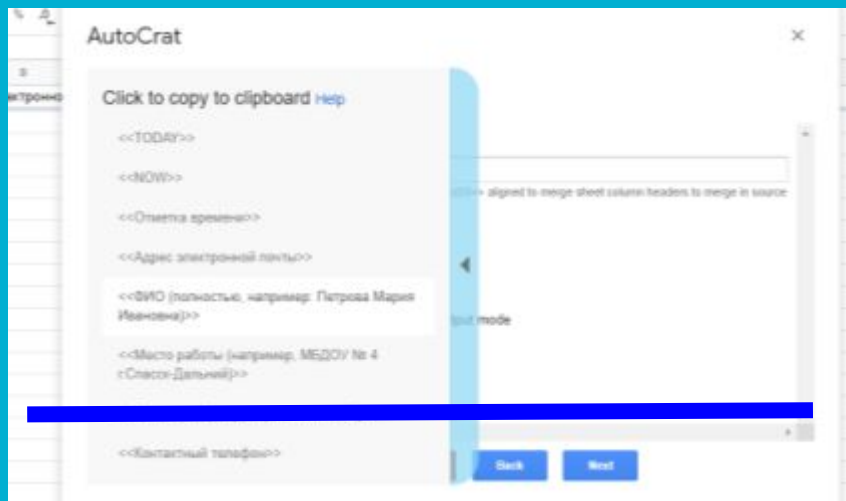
AutoCrat

Click to copy to clipboard Help

<<TODAY>>

<<NOW>>

<<Отметка времени>>

<<Адрес электронной почты>>

<<ФИО (полностью, например: Петрова Мария Ивановна)>>

<<Место работы (например, МБДОУ № 4 г.Спасск-Дальний)>>

<<Контактный телефон>>

электронно

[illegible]>> aligned to merge sheet column headers to merge in source

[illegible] mode

Back

Next